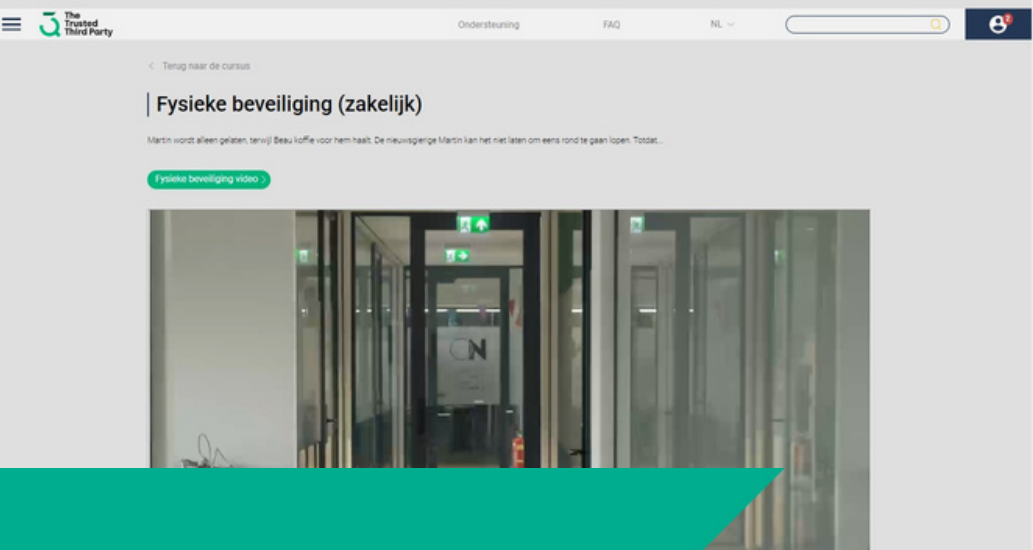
The Trusted Third Party

Ondersteuning

FAQ

NL

< Terug naar de cursus

Fysieke beveiliging (zakelijk)

Martin wordt alleen gelaten, terwijl Beau koffie voor hem haalt. De nieuwsgierige Martin kan het niet laten om eens rond te gaan lopen. Totdat...

Fysieke beveiliging video >

CN